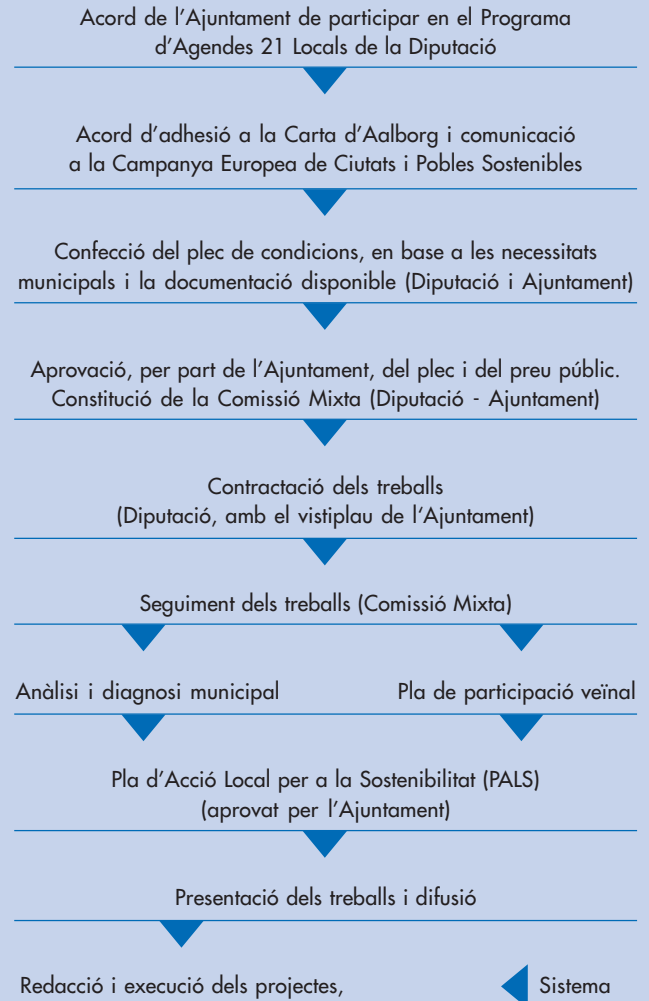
Acord de l'Ajuntament de participar en el Programa d'Agendes 21 Locals de la Diputació

Acord d'adhesió a la Carta d'Aalborg i comunicació a la Campanya Europea de Ciutats i Pobles Sostenibles

Confecció del plec de condicions, en base a les necessitats municipals i la documentació disponible (Diputació i Ajuntament)

Aprovació, per part de l'Ajuntament, del plec i del preu públic. Constitució de la Comissió Mixta (Diputació - Ajuntament)

Contractació dels treballs (Diputació, amb el vistiplau de l'Ajuntament)

Seguiment dels treballs (Comissió Mixta)

Anàlisi i diagnosi municipal

Pla de participació veïnal

Pla d'Acció Local per a la Sostenibilitat (PALS) (aprovat per l'Ajuntament)

Presentació dels treballs i difusió

Redacció i execució dels projectes,

Sistema